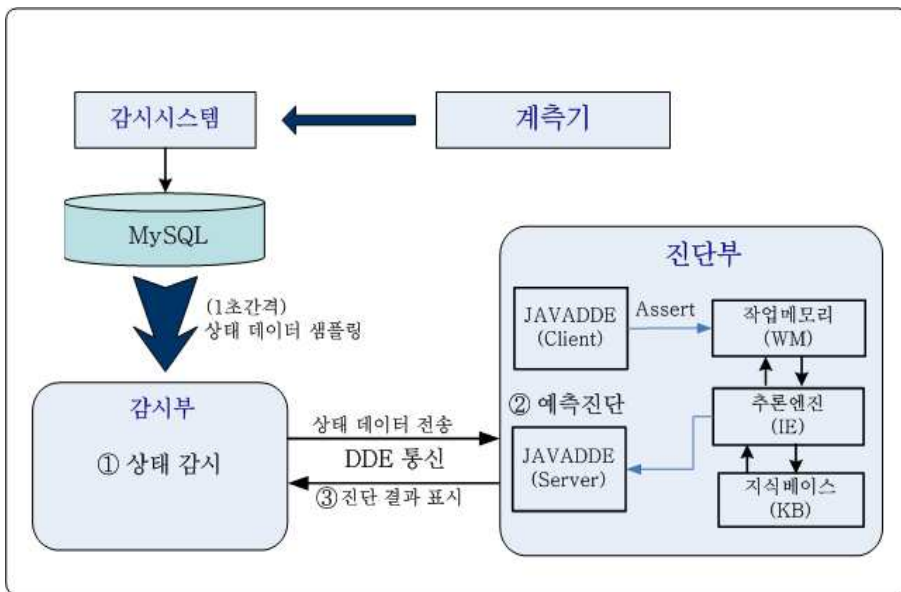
감시시스템

계측기

MySQL

(1초간격)
상태 데이터 샘플링

감시부

① 상태 감시

상태 데이터 전송

DDE 통신

③ 진단 결과 표시

진단부

JAVADDE
(Client)

Assert

작업메모리
(WM)

② 예측진단

추론엔진
(IE)

JAVADDE
(Server)

지식베이스
(KB)